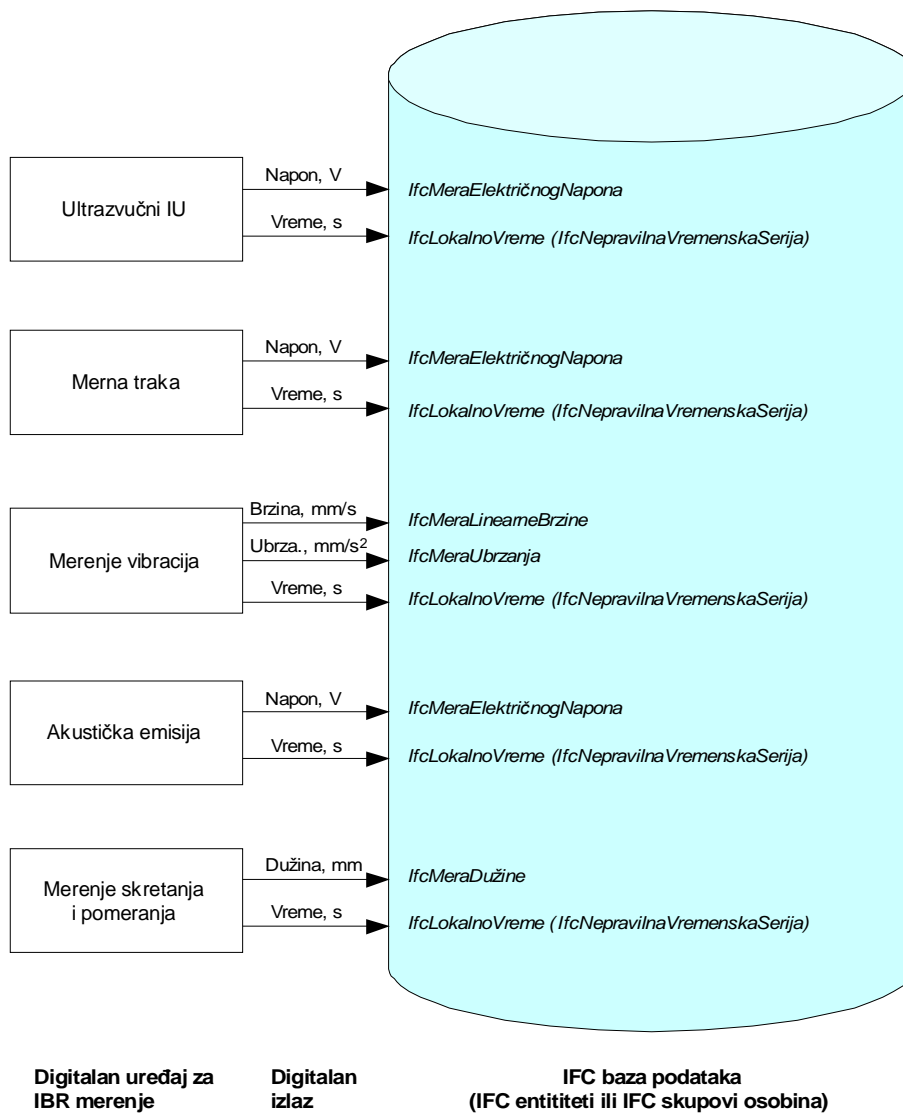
Ultrazvučni IU

Napon, V

IfcMeraElektričnogNapona

Vreme, s

IfcLokalnoVreme (IfcNepravilnaVremenskaSerija)

Merna traka

Napon, V

IfcMeraElektričnogNapona

Vreme, s

IfcLokalnoVreme (IfcNepravilnaVremenskaSerija)

Merenje vibracija

Brzina, mm/s

IfcMeraLinearneBrzine

Ubrza., mm/s$^2$

IfcMeraUbrzanja

Vreme, s

IfcLokalnoVreme (IfcNepravilnaVremenskaSerija)

Akustička emisija

Napon, V

IfcMeraElektričnogNapona

Vreme, s

IfcLokalnoVreme (IfcNepravilnaVremenskaSerija)

Merenje skretanja i pomeranja

Dužina, mm

IfcMeraDužine

Vreme, s

IfcLokalnoVreme ( IfcNepravilnaVremenskaSerija)

Digitalan uređaj za IBR merenje

Digitalan izlaz

IFC baza podataka (IFC entititeti ili IFC skupovi osobina)